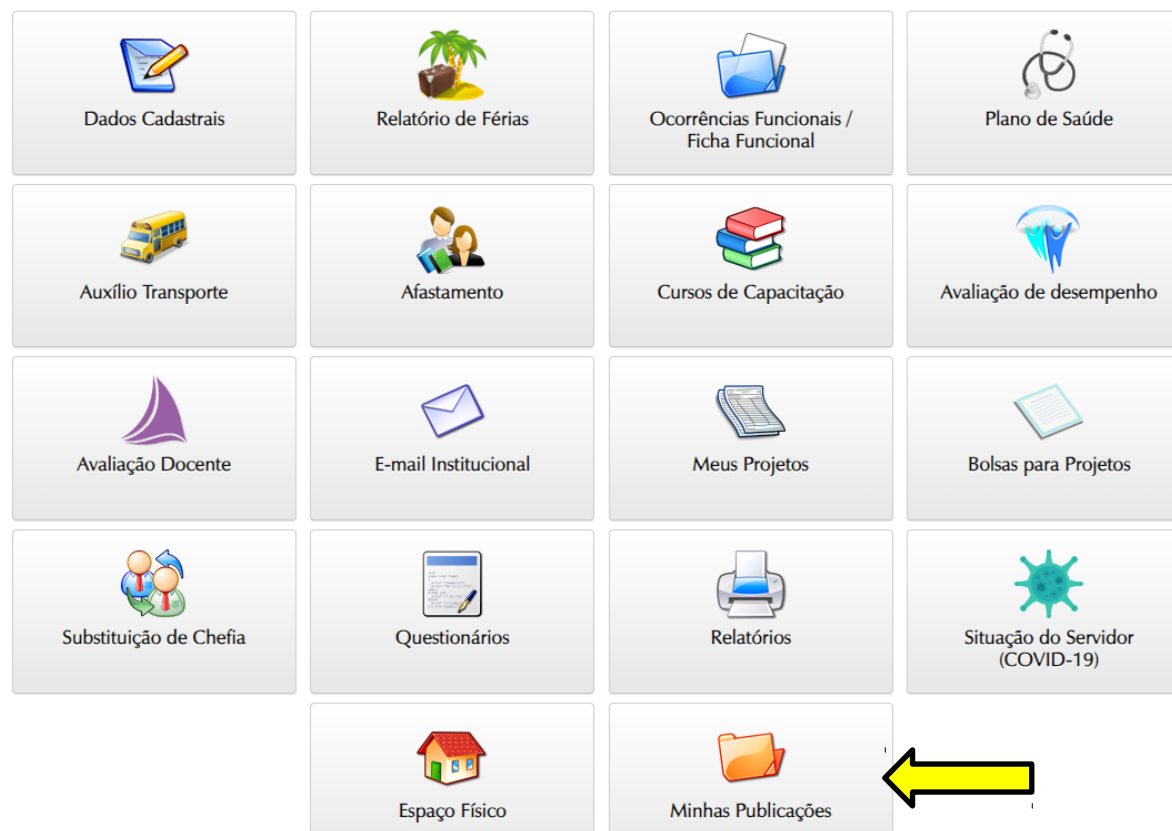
Dados Cadastrais

Relatório de Férias

Ocorrências Funcionais / Ficha Funcional

Plano de Saúde

Auxílio Transporte

Afastamento

Cursos de Capacitação

Avaliação de desempenho

Avaliação Docente

E-mail Institucional

Meus Projetos

Bolsas para Projetos

Substituição de Chefia

Questionários

Relatórios

Situação do Servidor (COVID-19)

Espaço Físico

Minhas Publicações